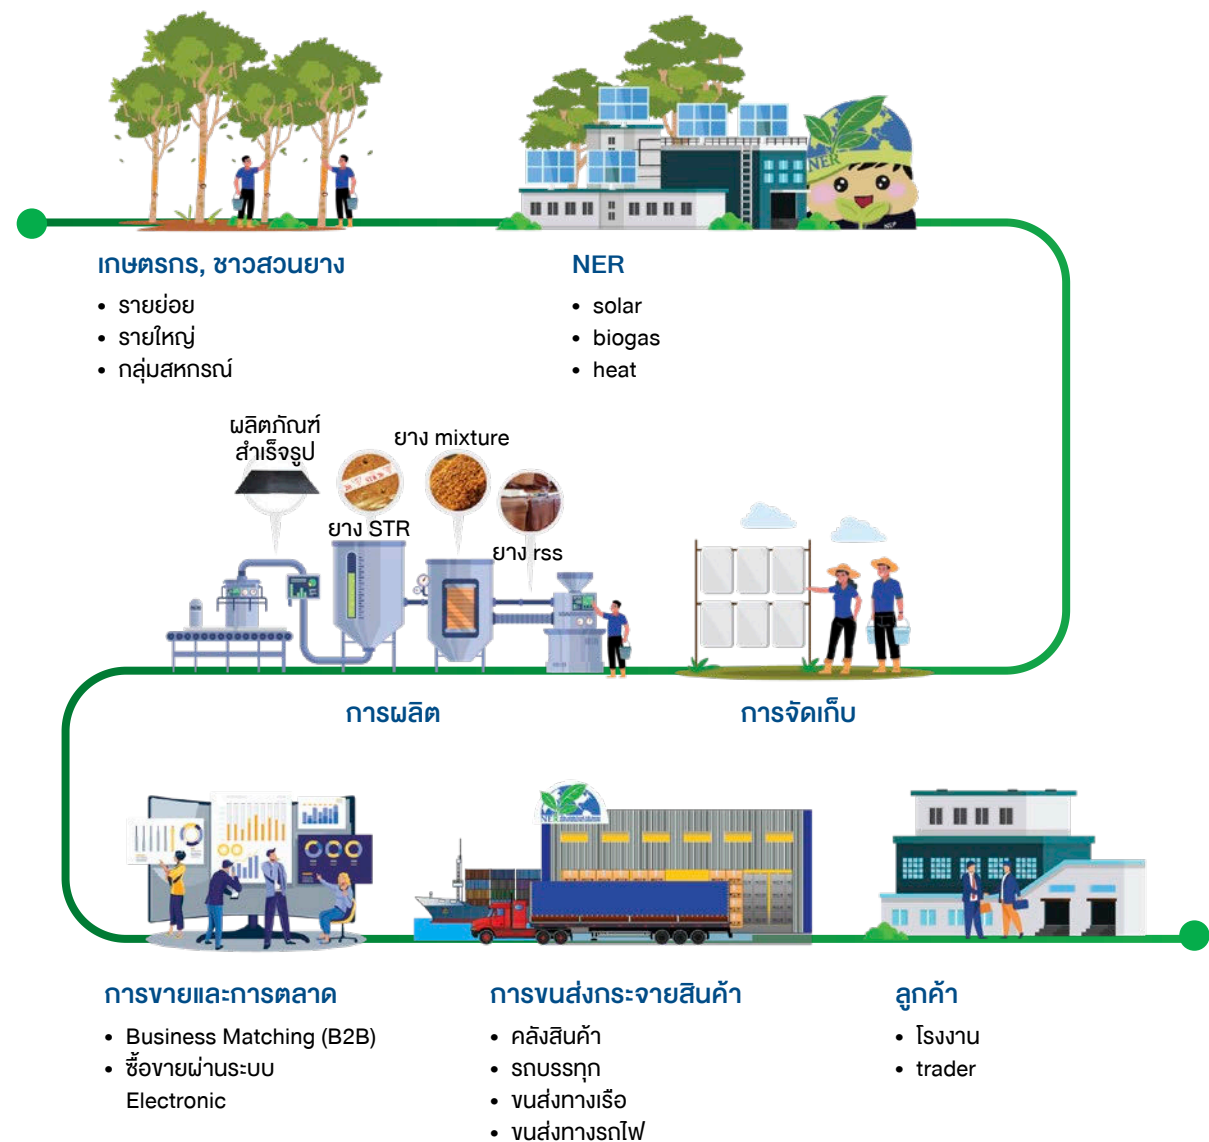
NER

เกษตรกร, ชาวสวนยาง
• รายย่อย
• รายใหญ่
• กลุ่มสหกรณ์

NER
• solar
• biogas
• heat

ผลิตภัณฑ์สำเร็จรูป

ยาง mixture

ยาง STR

ยาง rss

การผลิต

การจัดเก็บ

NER

การขายและการตลาด
• Business Matching (B2B)
• ซื้อขายผ่านระบบ Electronic

การขนส่งกระจายสินค้า
• คลังสินค้า
• รถบรรทุก
• ขนส่งทางเรือ
• ขนส่งทางรถไฟ

ลูกค้า
• โรงงาน
• trader